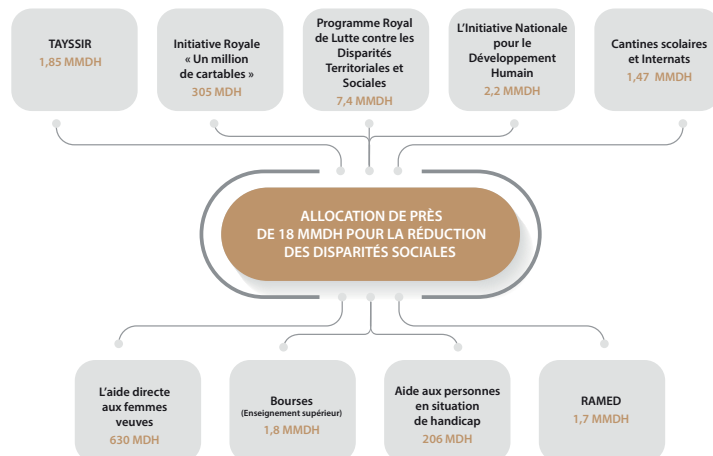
TAYSSIR
1,85 MMDH

Initiative Royale « Un million de cartables »
305 MDH

Programme Royal de Lutte contre les Disparités Territoriales et Sociales
7,4 MMDH

L'Initiative Nationale pour le Développement Humain
2,2 MMDH

Cantines scolaires et Internats
1,47 MMDH

ALLOCATION DE PRÈS DE 18 MMDH POUR LA RÉDUCTION DES DISPARITÉS SOCIALES

L'aide directe aux femmes veuves
630 MDH

Bourses
(Enseignement supérieur)
1,8 MMDH

Aide aux personnes en situation de handicap
206 MDH

RAMED
1,7 MMDH